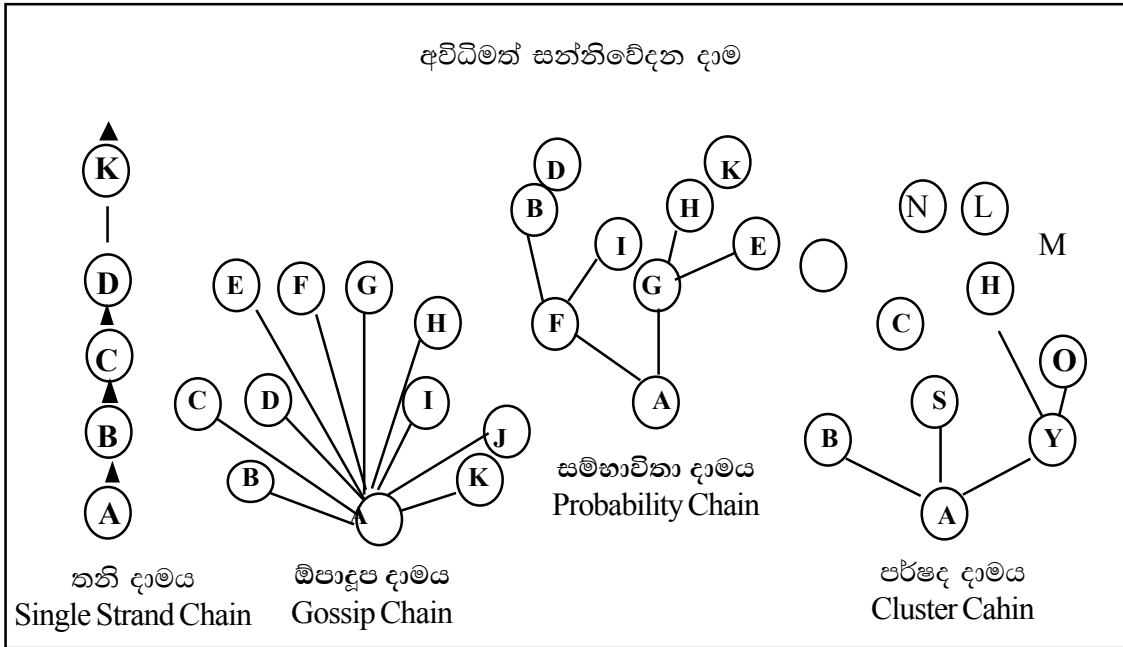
අවිධිමත් සන්නිවේදන දාම

K
D
C
B
A

තනි දාමය
Single Strand Chain

E F G H
C D I J
B A K

ඕපාදූප දාමය
Gossip Chain

D K
B H
I E
G
F
A

සම්භාවිතා දාමය
Probability Chain

N L
M
H
C
O
S
B Y
A

පර්ෂද දාමය
Cluster Cahin